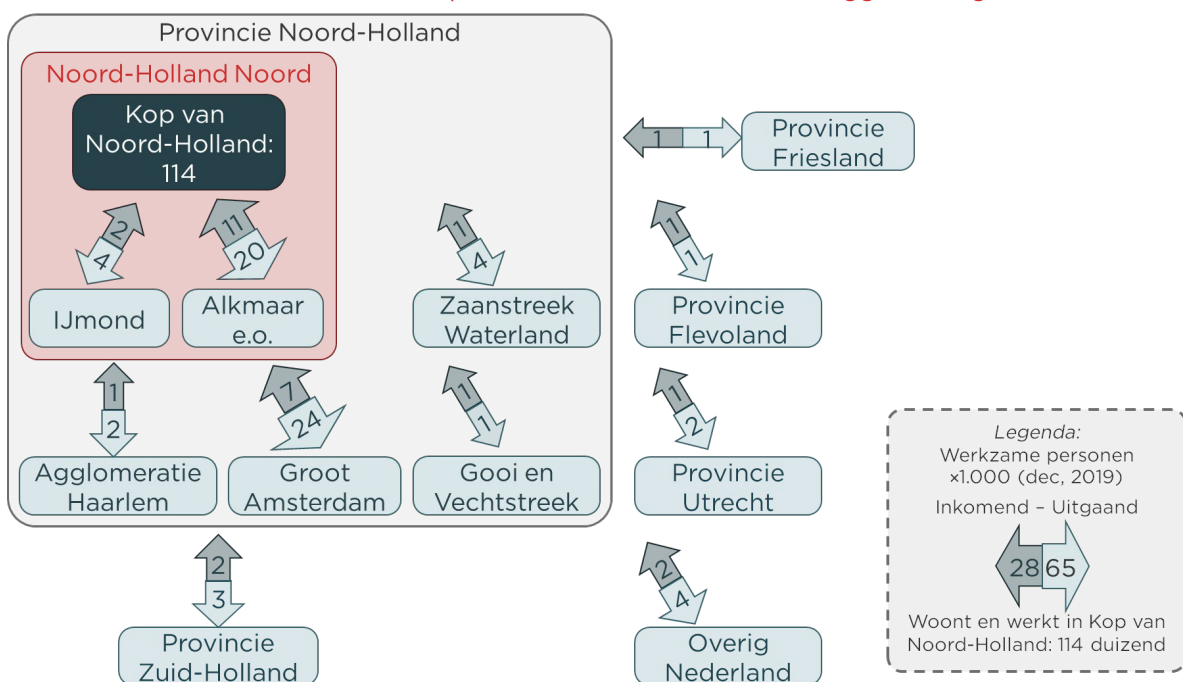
Provincie Noord-Holland

Noord-Holland Noord

Kop van Noord-Holland: 114

2
4
IJmond

11
20
Alkmaar e.o.

1
4
Zaanstreek Waterland

1
1
Provincie Friesland

1
1
Provincie Flevoland

1
2
Agglomeratie Haarlem

7
24
Groot Amsterdam

1
1
Gooi en Vechtstreek

1
2
Provincie Utrecht

2
3
Provincie Zuid-Holland

2
4
Overig Nederland

*Legenda:*
Werkzame personen ×1.000 (dec, 2019)
Inkomend – Uitgaand
28 65
Woont en werkt in Kop van Noord-Holland: 114 duizend